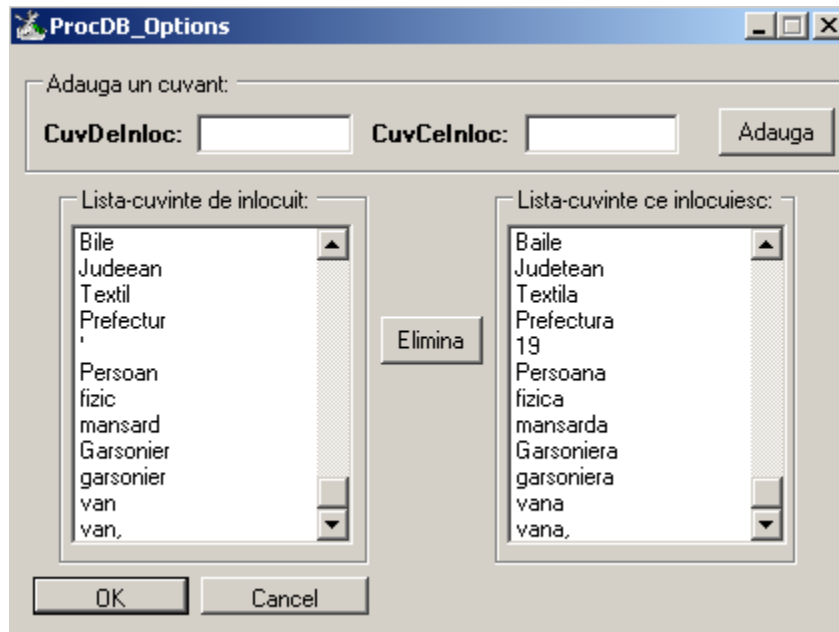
ProcDB_Options

Adauga un cuvant:

CuvDeInloc: CuvCeInloc: Adauga

Lista-cuvinte de inlocuit:

Bile
Judeean
Textil
Prefectur
'
Persoan
fizic
mansard
Garsonier
garsonier
van
van,

Elimina

Lista-cuvinte ce inlocuiesc:

Baile
Judetean
Textila
Prefectura
19
Persoana
fizica
mansarda
Garsoniera
garsoniera
vana
vana,

OK Cancel